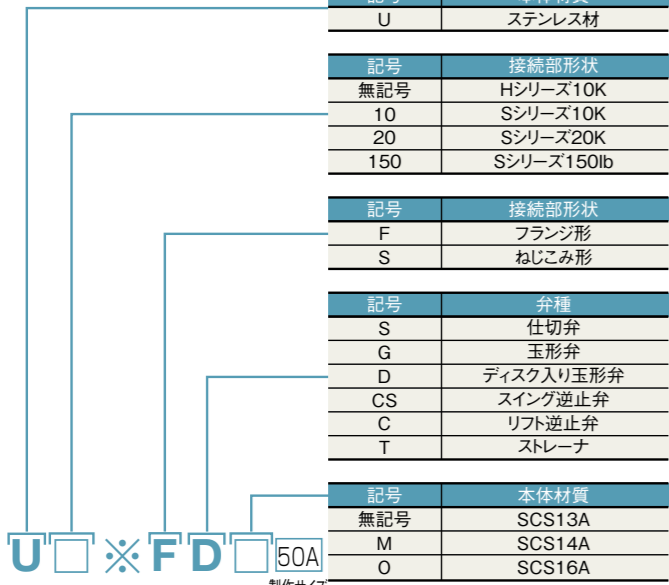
| 記号 | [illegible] |
|---|---|
| U | ステンレス材 |

| 記号 | 接続部形状 |
|---|---|
| 無記号 | Hシリーズ10K |
| 10 | Sシリーズ10K |
| 20 | Sシリーズ20K |
| 150 | Sシリーズ150lb |

| 記号 | 接続部形状 |
|---|---|
| F | フランジ形 |
| S | ねじこみ形 |

| 記号 | 弁種 |
|---|---|
| S | 仕切弁 |
| G | 玉形弁 |
| D | ディスク入り玉形弁 |
| CS | スイング逆止弁 |
| C | リフト逆止弁 |
| T | ストレーナ |

| 記号 | 本体材質 |
|---|---|
| 無記号 | SCS13A |
| M | SCS14A |
| O | SCS16A |

U □ ※ F D □ 50A

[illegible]